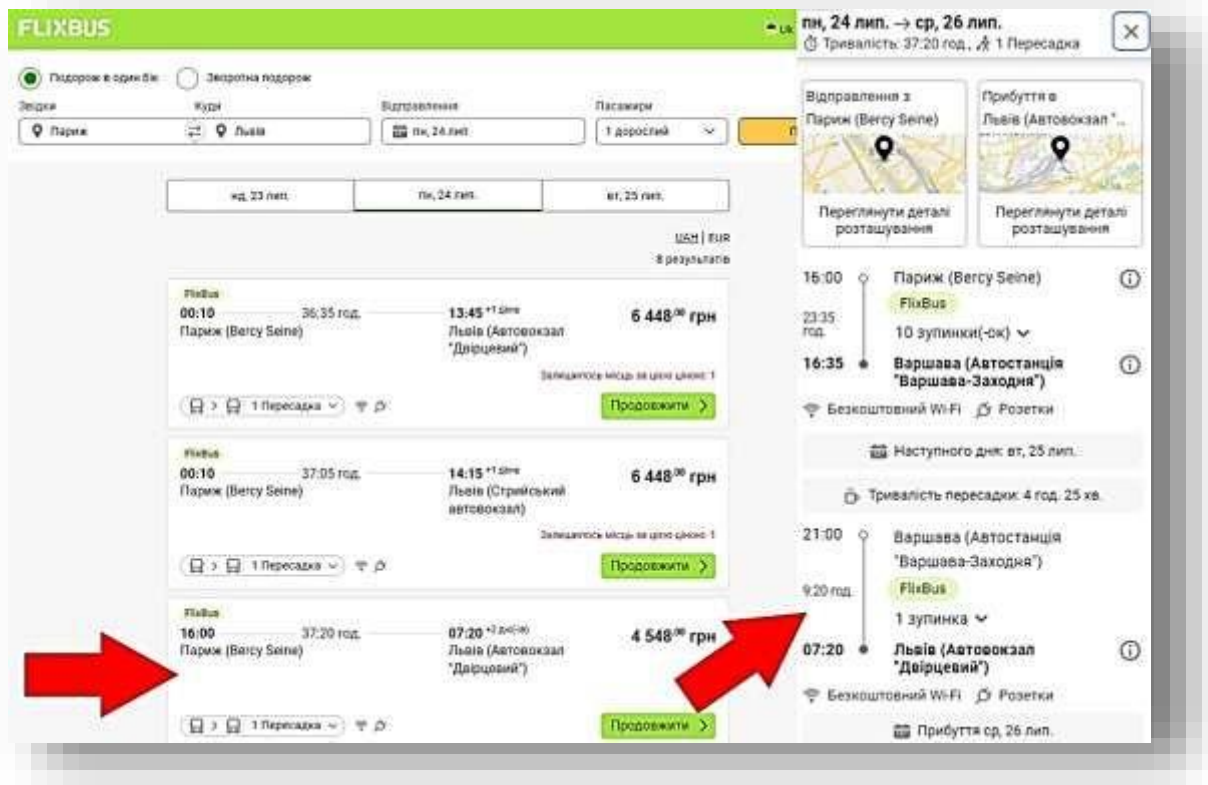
FLIXBUS

Подорож в один бік    Зворотна подорож

Звідки: Париж
Куди: Львів
Відправлення: пн, 24 лип.
Пасажири: 1 дорослий

нд, 23 лип.    пн, 24 лип.    вт, 25 лип.

UAH | EUR
8 результатів

FlixBus
00:10    36:35 год.    13:45 $^{+1 день}$    6 448$^{00}$ грн
Париж (Bercy Seine)    Львів (Автовокзал "Двірцевий")
Залишилось місць за цією ціною: 1
1 Пересадка    Продовжити

FlixBus
00:10    37:05 год.    14:15 $^{+1 день}$    6 448$^{00}$ грн
Париж (Bercy Seine)    Львів (Стрийський автовокзал)
Залишилось місць за цією ціною: 1
1 Пересадка    Продовжити

FlixBus
16:00    37:20 год.    07:20 $^{+2 дні(в)}$    4 548$^{00}$ грн
Париж (Bercy Seine)    Львів (Автовокзал "Двірцевий")
1 Пересадка    Продовжити

пн, 24 лип. → ср, 26 лип.
Тривалість: 37:20 год., 1 Пересадка

Відправлення з Париж (Bercy Seine)
Переглянути деталі розташування

Прибуття в Львів (Автовокзал "...
Переглянути деталі розташування

16:00    Париж (Bercy Seine)
FlixBus
23:35 год.    10 зупинки(-ок)
16:35    Варшава (Автостанція "Варшава-Заходня")
Безкоштовний Wi-Fi    Розетки

Наступного дня: вт, 25 лип.

Тривалість пересадки: 4 год. 25 хв.

21:00    Варшава (Автостанція "Варшава-Заходня")
FlixBus
9:20 год.    1 зупинка
07:20    Львів (Автовокзал "Двірцевий")
Безкоштовний Wi-Fi    Розетки

Прибуття ср, 26 лип.